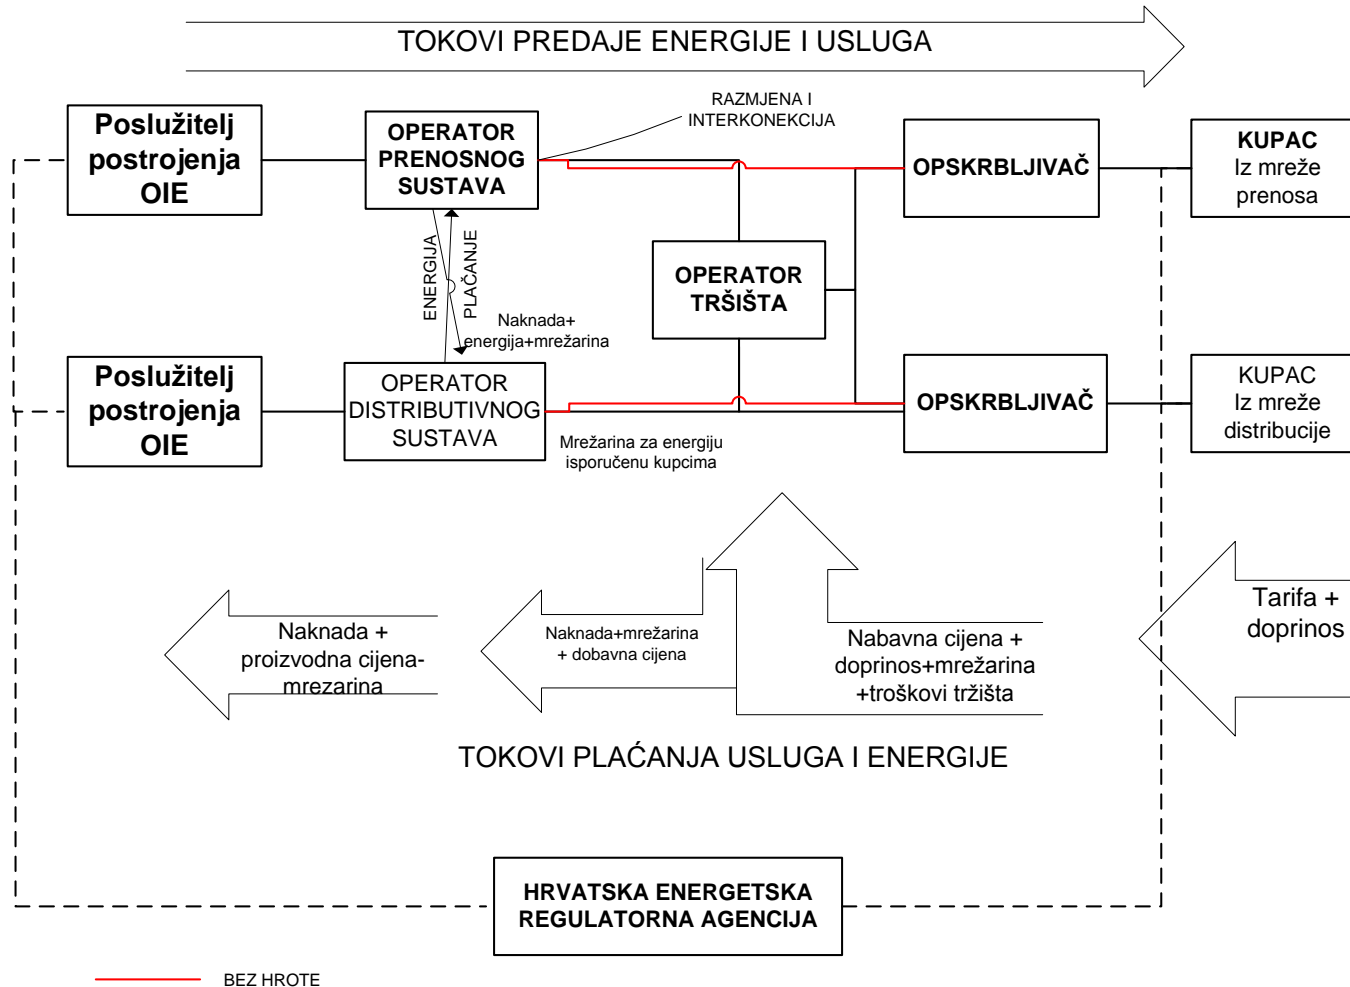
TOKOVI PREDAJE ENERGIJE I USLUGA

Poslužitelj postrojenja OIE

OPERATOR PRENOSNOG SUSTAVA

RAZMJENA I INTERKONEKCIJA

OPSKRBLJIVAČ

KUPAC
Iz mreže prenosa

ENERGIJA

PLAĆANJE

OPERATOR TRŠIŠTA

Naknada+ energija+mrežarina

Poslužitelj postrojenja OIE

OPERATOR DISTRIBUTIVNOG SUSTAVA

OPSKRBLJIVAČ

KUPAC
Iz mreže distribucije

Mrežarina za energiju isporučenu kupcima

Naknada + proizvodna cijena-mrezarina

Naknada+mrežarina + dobavna cijena

Nabavna cijena + doprinos+mrežarina +troškovi tržišta

Tarifa + doprinos

TOKOVI PLAĆANJA USLUGA I ENERGIJE

HRVATSKA ENERGETSKA REGULATORNA AGENCIJA

BEZ HROTE